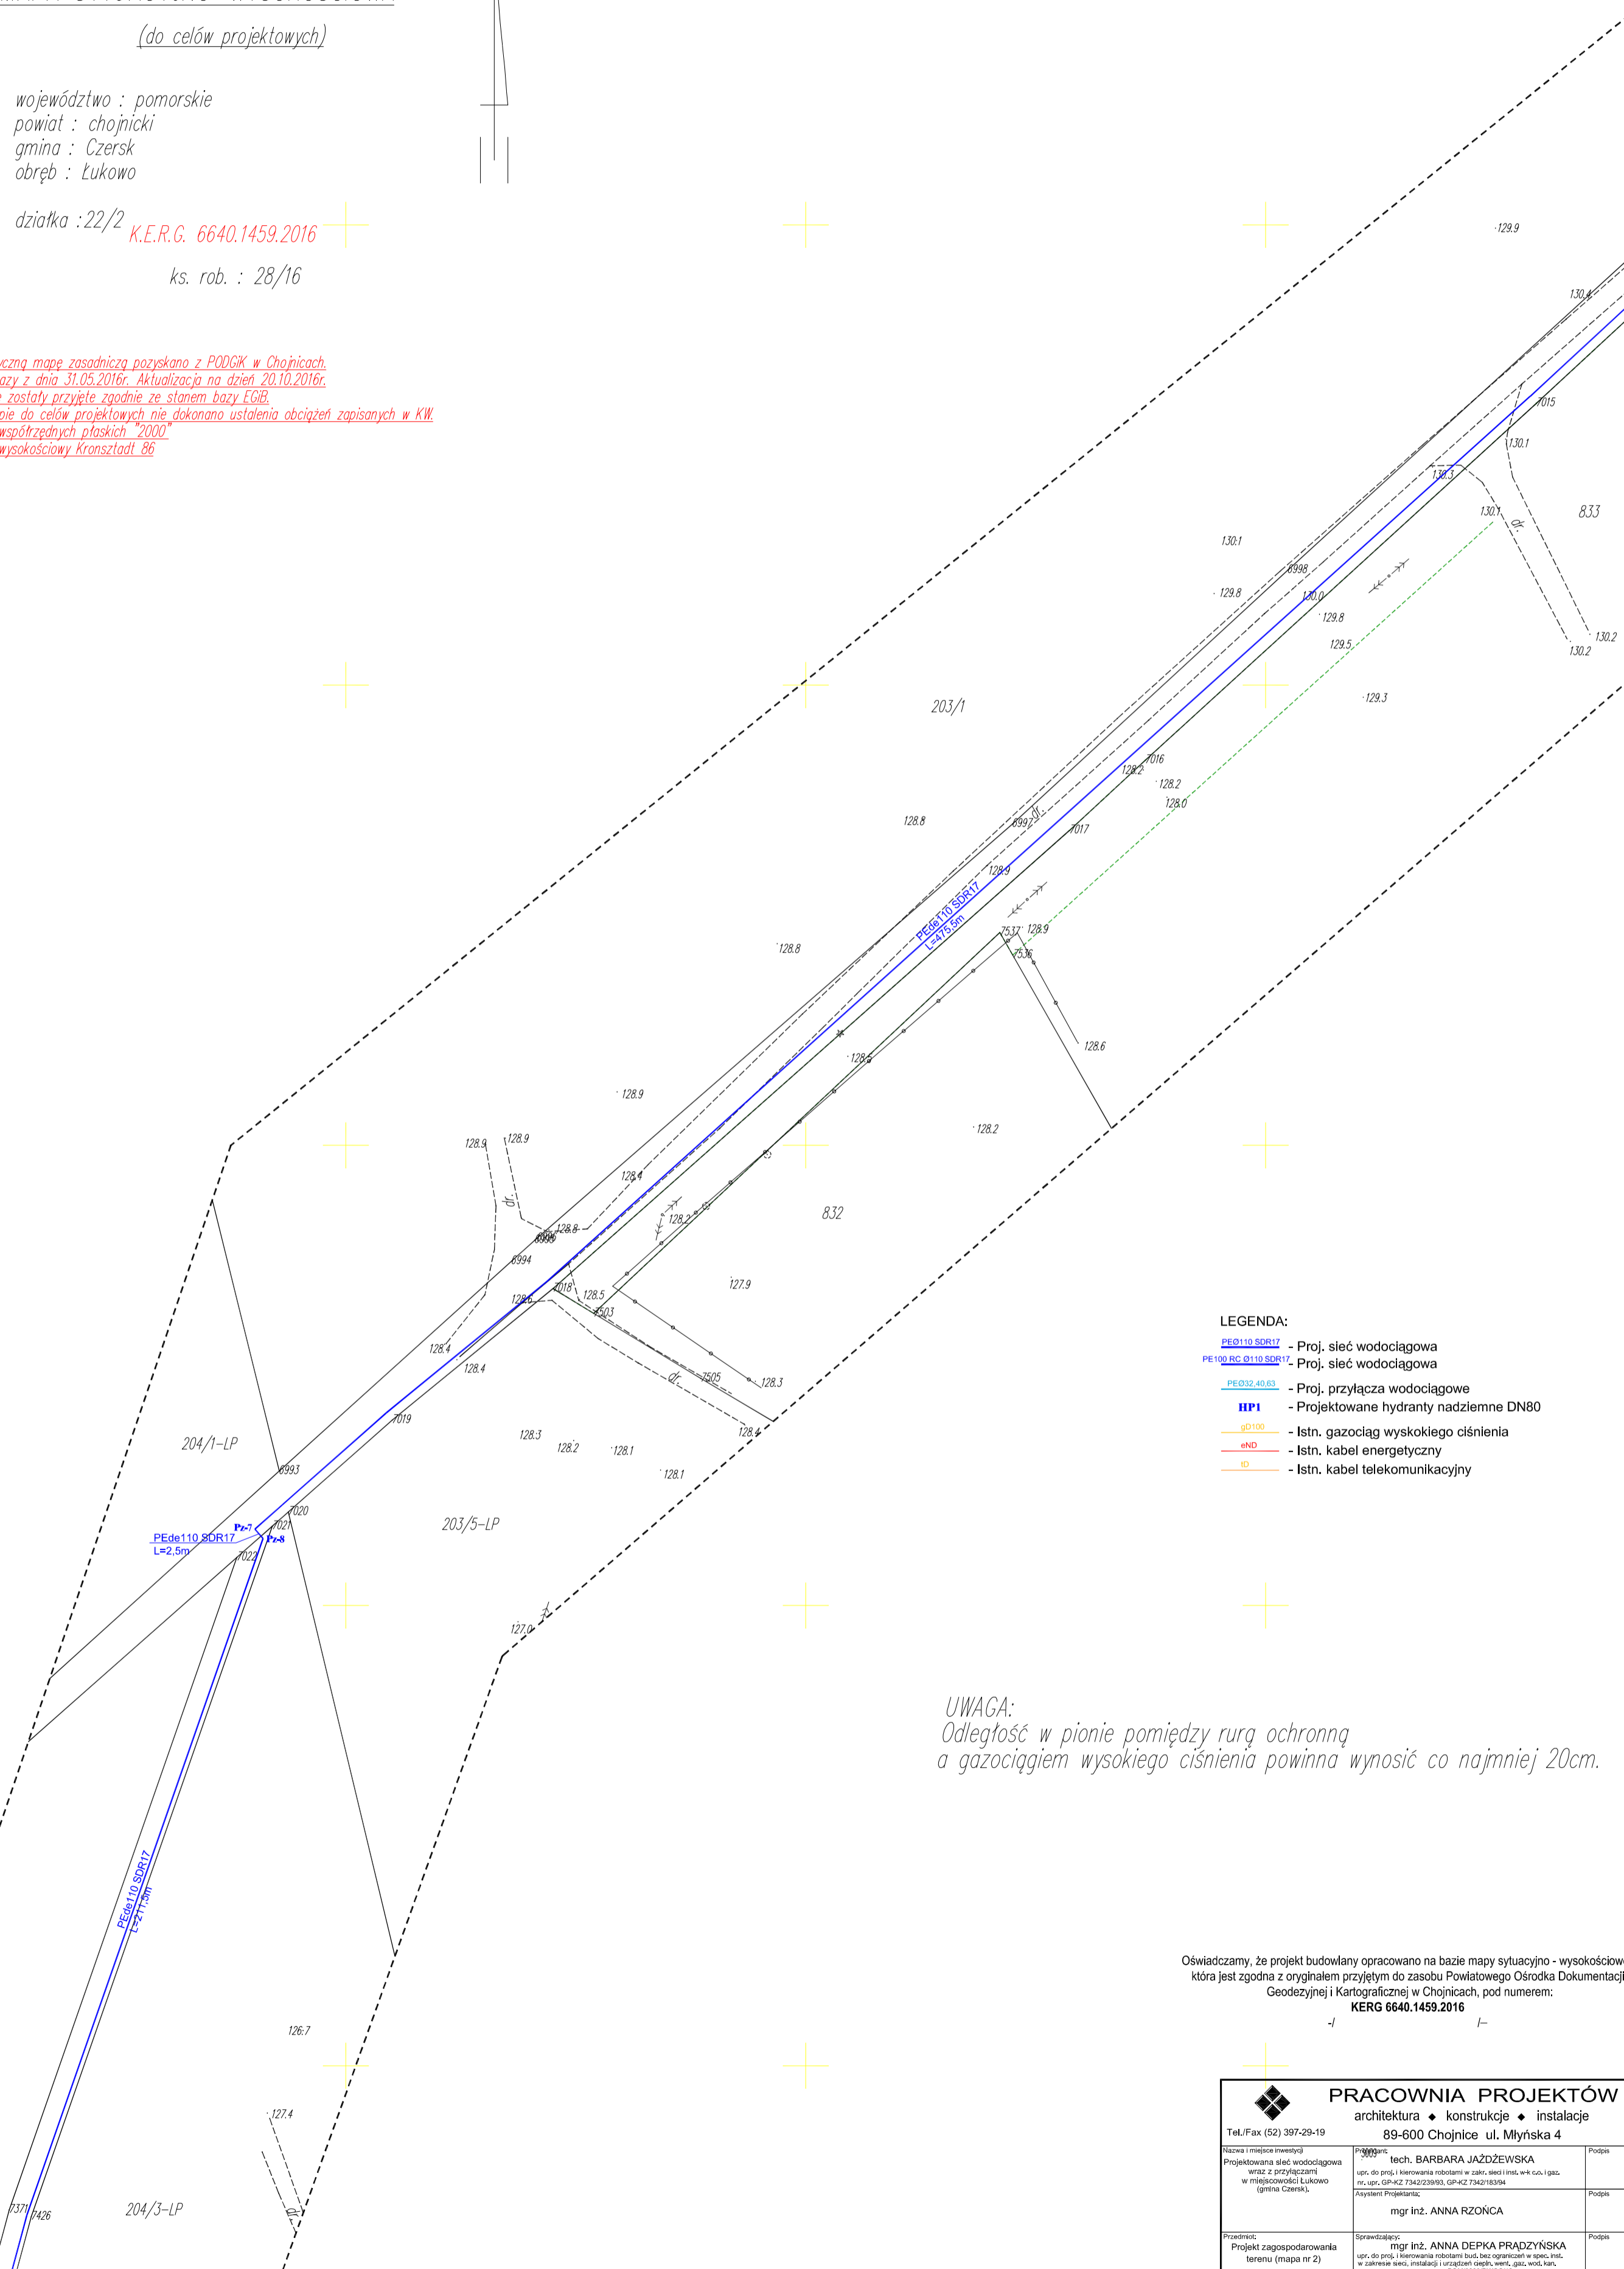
(do celów projektowych)

województwo : pomorskie
powiat : chojnicki
gmina : Czersk
obręb : Łukowo

działka :22/2 K.E.R.G. 6640.1459.2016

ks. rob. : 28/16

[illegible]czną mapę zasadniczą pozyskano z PODGiK w Chojnicach.
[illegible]azy z dnia 31.05.2016r. Aktualizacja na dzień 20.10.2016r.
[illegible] zostały przyjęte zgodnie ze stanem bazy EGiB.
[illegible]pie do celów projektowych nie dokonano ustalenia obciążeń zapisanych w KW.
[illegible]współrzędnych płaskich "2000"
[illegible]wysokościowy Kronsztadt 86

129.9
130.4
7015
130.1
130.3
130.1
dr.
833
130.1
6998
129.8
130.0
129.8
129.5
130.2
130.2
129.3
203/1
7016
128.2
128.2
128.0
128.8
6997
dr.
7017
128.9
PEde110 SDR17
L=475,5m
7537
128.9
7536
128.8
128.6
128.5
128.9
128.2
128.9
128.9
128.4
dr.
128.8
128.2
832
6996
6994
127.9
7018
128.5
128.6
7503
128.4
128.4
dr.
7505
128.3
7019
128.3
128.2
128.1
128.4
204/1-LP
128.1
6993
7020
203/5-LP
Pz-7
PEde110 SDR17
L=2,5m
7021
Pz-8
7022
127.0

LEGENDA:
PEØ110 SDR17 - Proj. sieć wodociągowa
PE100 RC Ø110 SDR17 - Proj. sieć wodociągowa
PEØ32,40,63 - Proj. przyłącza wodociągowe
HP1 - Projektowane hydranty nadziemne DN80
gD100 - Istn. gazociąg wyskokiego ciśnienia
eND - Istn. kabel energetyczny
tD - Istn. kabel telekomunikacyjny

UWAGA:
Odległość w pionie pomiędzy rurą ochronną a gazociągiem wysokiego ciśnienia powinna wynosić co najmniej 20cm.

PEde110 SDR17
L=211,5m

Oświadczamy, że projekt budowlany opracowano na bazie mapy sytuacyjno - wysokościowe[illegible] która jest zgodna z oryginałem przyjętym do zasobu Powiatowego Ośrodka Dokumentacji Geodezyjnej i Kartograficznej w Chojnicach, pod numerem:
KERG 6640.1459.2016

126.7
127.4
7371
7426
204/3-LP

PRACOWNIA PROJEKTÓW
architektura ◆ konstrukcje ◆ instalacje
Tel./Fax (52) 397-29-19
89-600 Chojnice ul. Młyńska 4
Nazwa i miejsce inwestycji
Projektowana sieć wodociągowa wraz z przyłączami w miejscowości Łukowo (gmina Czersk).
Projektant:
tech. BARBARA JAŻDŻEWSKA
upr. do proj. i kierowania robotami w zakr. sieci i inst. w-k c.o. i gaz. nr. upr. GP-KZ 7342/239/93, GP-KZ 7342/183/94
Podpis
Asystent Projektanta:
mgr inż. ANNA RZOŃCA
Podpis
Przedmiot:
Projekt zagospodarowania terenu (mapa nr 2)
Sprawdzający:
mgr inż. ANNA DEPKA PRĄDZYŃSKA
upr. do proj. i kierowania robotami bud. bez ograniczeń w spec. inst. w zakresie sieci, instalacji i urządzeń cieplnych, went., gaz, wod. kan.
Podpis